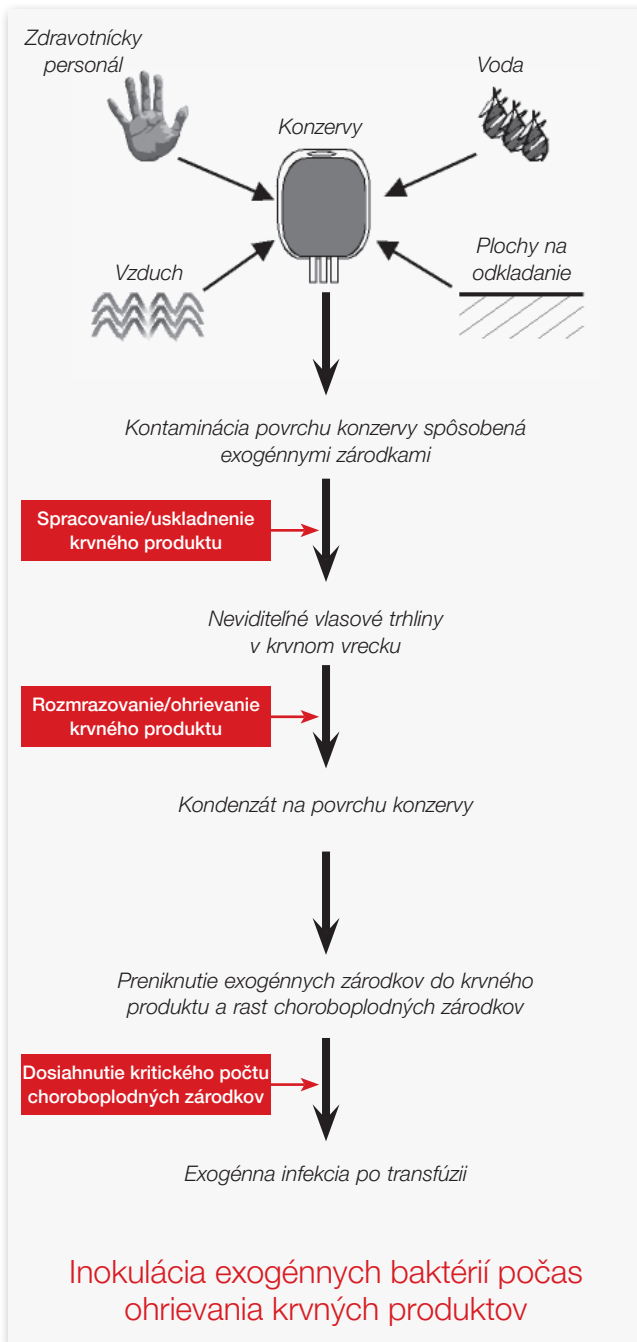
Zdravotnícky personál

Voda

Konzervy

Vzduch

Plochy na odkladanie

Kontaminácia povrchu konzervy spôsobená exogénnymi zárodkami

Spracovanie/uskladnenie krvného produktu

Neviditeľné vlasové trhliny v krvnom vrecku

Rozmrazovanie/ohrievanie krvného produktu

Kondenzát na povrchu konzervy

Preniknutie exogénnych zárodkov do krvného produktu a rast choroboplodných zárodkov

Dosiahnutie kritického počtu choroboplodných zárodkov

Exogénna infekcia po transfúzii

Inokulácia exogénnych baktérií počas ohrievania krvných produktov